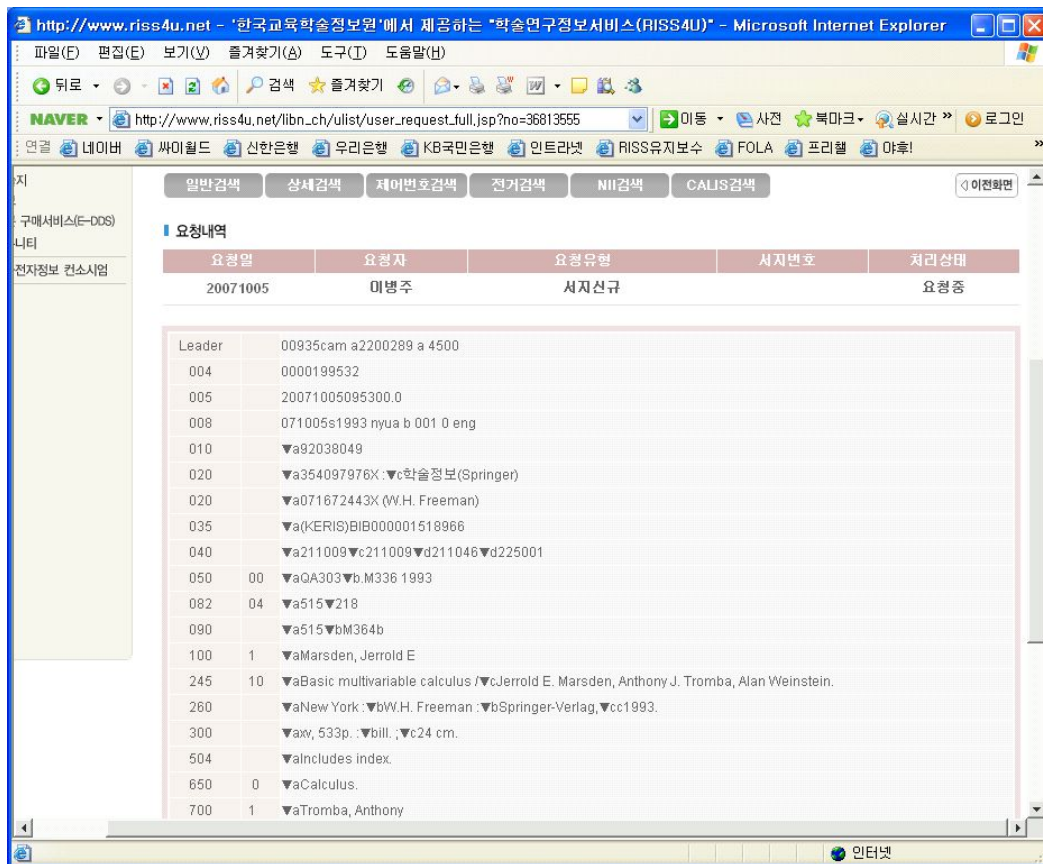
http://www.riss4u.net - '한국교육학술정보원'에서 제공하는 "학술연구정보서비스(RISS4U)" - Microsoft Internet Explorer

파일(F) 편집(E) 보기(V) 즐겨찾기(A) 도구(T) 도움말(H)

뒤로 · 검색 즐겨찾기

NAVER · http://www.riss4u.net/libn_ch/ulist/user_request_full.jsp?no=36813555 이동 · 사전 북마크 · 실시간 » 로그인

연결 네이버 싸이월드 신한은행 우리은행 KB국민은행 인트라넷 RISS유지보수 FOLA 프리헬 야후!

지
구매서비스(E-DDS)
니티
전자정보 컨소시엄

일반검색 상세검색 제어번호검색 전거검색 NII검색 CALIS검색 ◁ 이전화면

요청내역

| 요청일 | 요청자 | 요청유형 | 서지번호 | 처리상태 |
|---|---|---|---|---|
| 20071005 | 이병주 | 서지신규 | | 요청중 |

| | | |
|---|---|---|
| Leader | | 00935cam a2200289 a 4500 |
| 004 | | 0000199532 |
| 005 | | 20071005095300.0 |
| 008 | | 071005s1993 nyua b 001 0 eng |
| 010 | | ▼a92038049 |
| 020 | | ▼a354097976X :▼c학술정보(Springer) |
| 020 | | ▼a071672443X (W.H. Freeman) |
| 035 | | ▼a(KERIS)BIB000001518966 |
| 040 | | ▼a211009▼c211009▼d211046▼d225001 |
| 050 | 00 | ▼aQA303▼b.M336 1993 |
| 082 | 04 | ▼a515▼218 |
| 090 | | ▼a515▼bM364b |
| 100 | 1 | ▼aMarsden, Jerrold E |
| 245 | 10 | ▼aBasic multivariable calculus /▼cJerrold E. Marsden, Anthony J. Tromba, Alan Weinstein. |
| 260 | | ▼aNew York :▼bW.H. Freeman :▼bSpringer-Verlag,▼cc1993. |
| 300 | | ▼axv, 533p. :▼bill. ;▼c24 cm. |
| 504 | | ▼aIncludes index. |
| 650 | 0 | ▼aCalculus. |
| 700 | 1 | ▼aTromba, Anthony |

인터넷